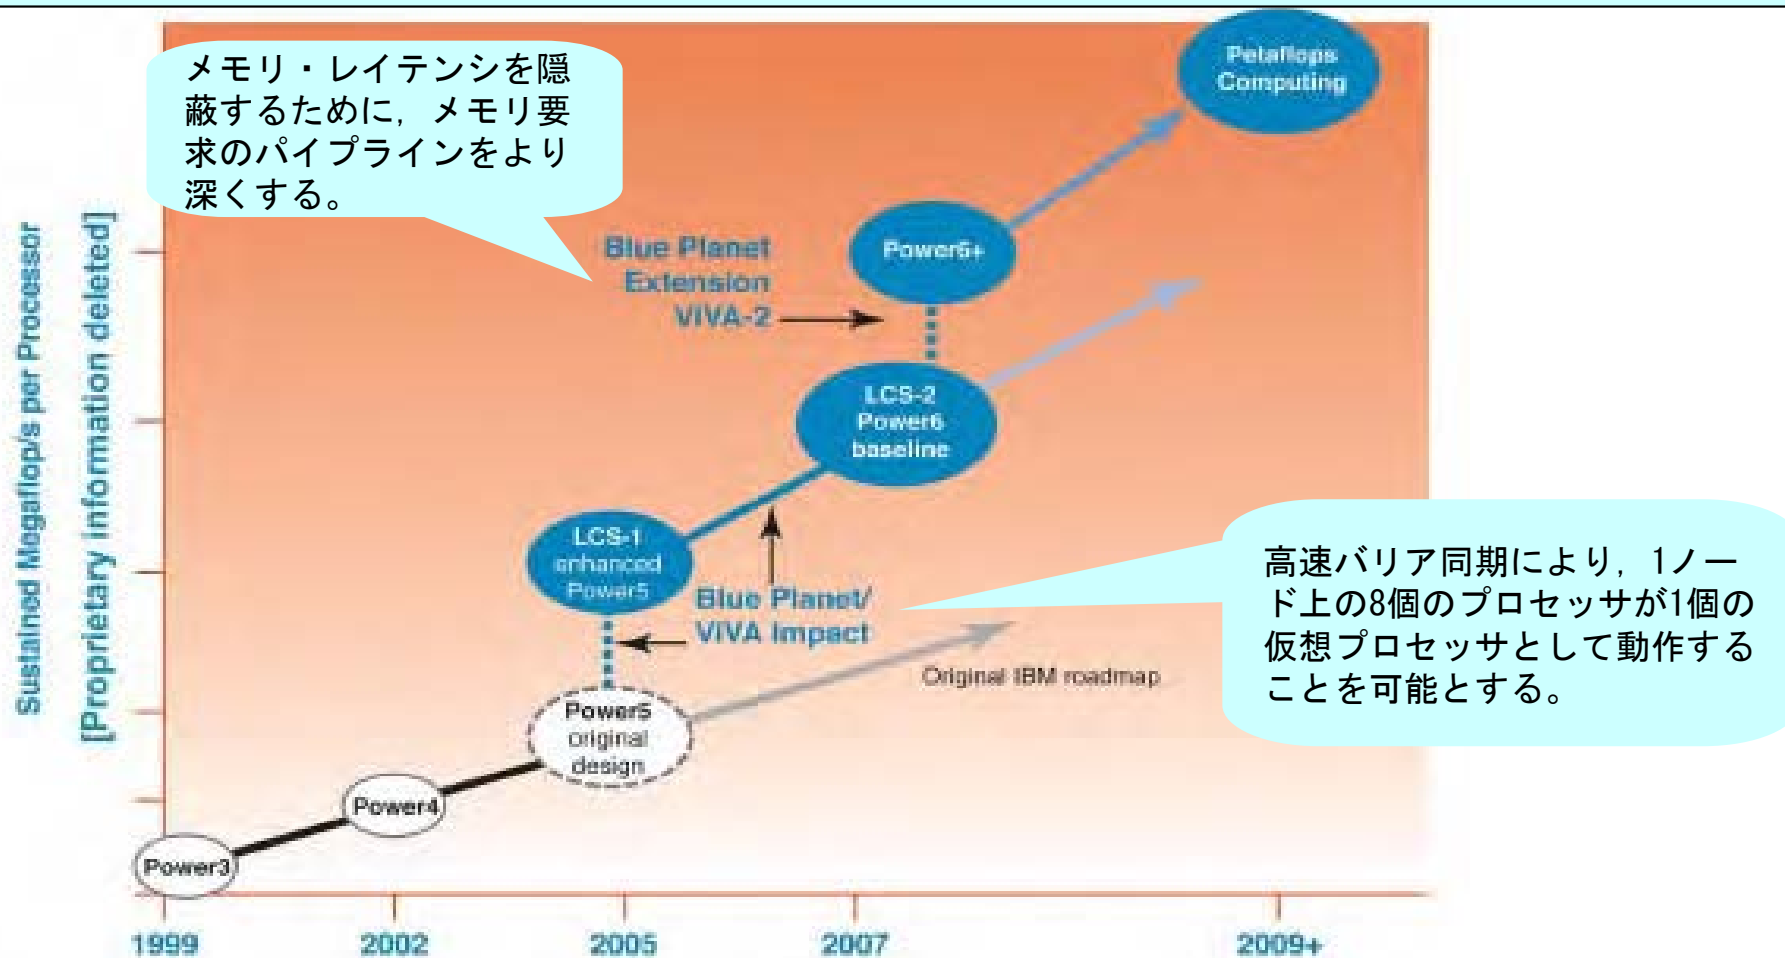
メモリ・レイテンシを隠蔽するために，メモリ要求のパイプラインをより深くする。

Petaflops Computing

Blue Planet Extension VIVA-2

Power5+

LCS-2 Power6 baseline

LCS-1 enhanced Power5

Blue Planet/ VIVA Impact

高速バリア同期により，1ノード上の8個のプロセッサが1個の仮想プロセッサとして動作することを可能とする。

Original IBM roadmap

Power5 original design

Power4

Power3

Sustained Megaflop/s per Processor

[Proprietary information deleted]

1999

2002

2005

2007

2009+